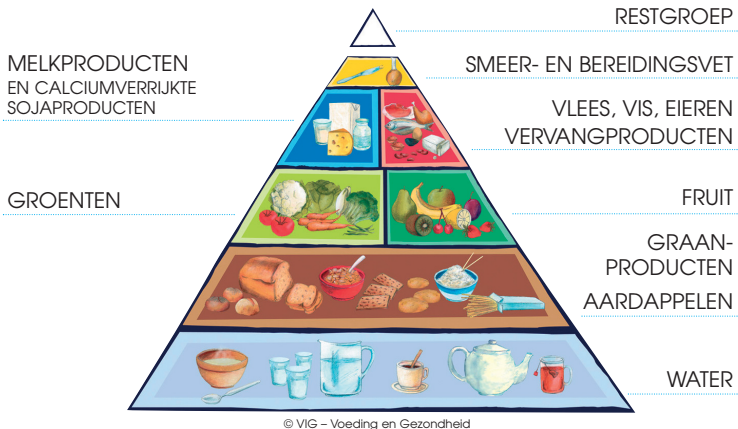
RESTGROEP

MELKPRODUCTEN
EN CALCIUMVERRIJKTE SOJAPRODUCTEN

SMEER- EN BEREIDINGSVET

VLEES, VIS, EIEREN VERVANGPRODUCTEN

GROENTEN

FRUIT

GRAANPRODUCTEN
AARDAPPELEN

WATER

© VIG – Voeding en Gezondheid